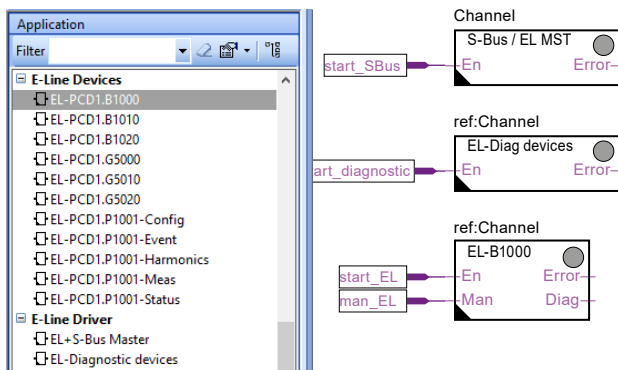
Application

Filter

E-Line Devices
EL-PCD1.B1000
EL-PCD1.B1010
EL-PCD1.B1020
EL-PCD1.G5000
EL-PCD1.G5010
EL-PCD1.G5020
EL-PCD1.P1001-Config
EL-PCD1.P1001-Event
EL-PCD1.P1001-Harmonics
EL-PCD1.P1001-Meas
EL-PCD1.P1001-Status
E-Line Driver
EL+S-Bus Master
EL-Diagnostic devices

Channel
S-Bus / EL MST
start_SBus
En
Error

ref:Channel
EL-Diag devices
art_diagnostic
En
Error

ref:Channel
EL-B1000
start_EL
En
Error
man_EL
Man
Diag